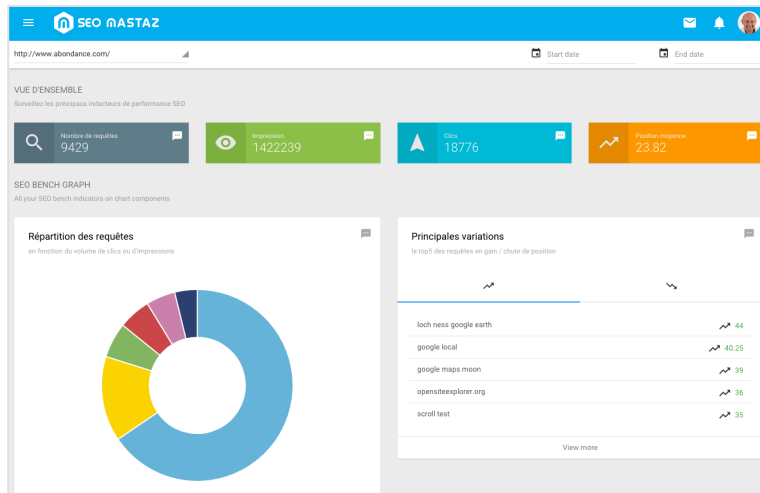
SEO MASTAZ

http://www.abondance.com/

Start date

End date

VUE D'ENSEMBLE

Surveillez les principaux indicateurs de performance SEO

Nombre de requêtes
9429

Impression
1422239

Clics
18776

Position moyenne
23.82

SEO BENCH GRAPH

All your SEO bench indicators on chart components

Répartition des requêtes

en fonction du volume de clics ou d'impressions

Principales variations

le top5 des requêtes en gain / chute de position

| | |
|---|---|
| loch ness google earth | 44 |
| google local | 40.25 |
| google maps moon | 39 |
| opensiteexplorer.org | 36 |
| scroll test | 35 |

View more